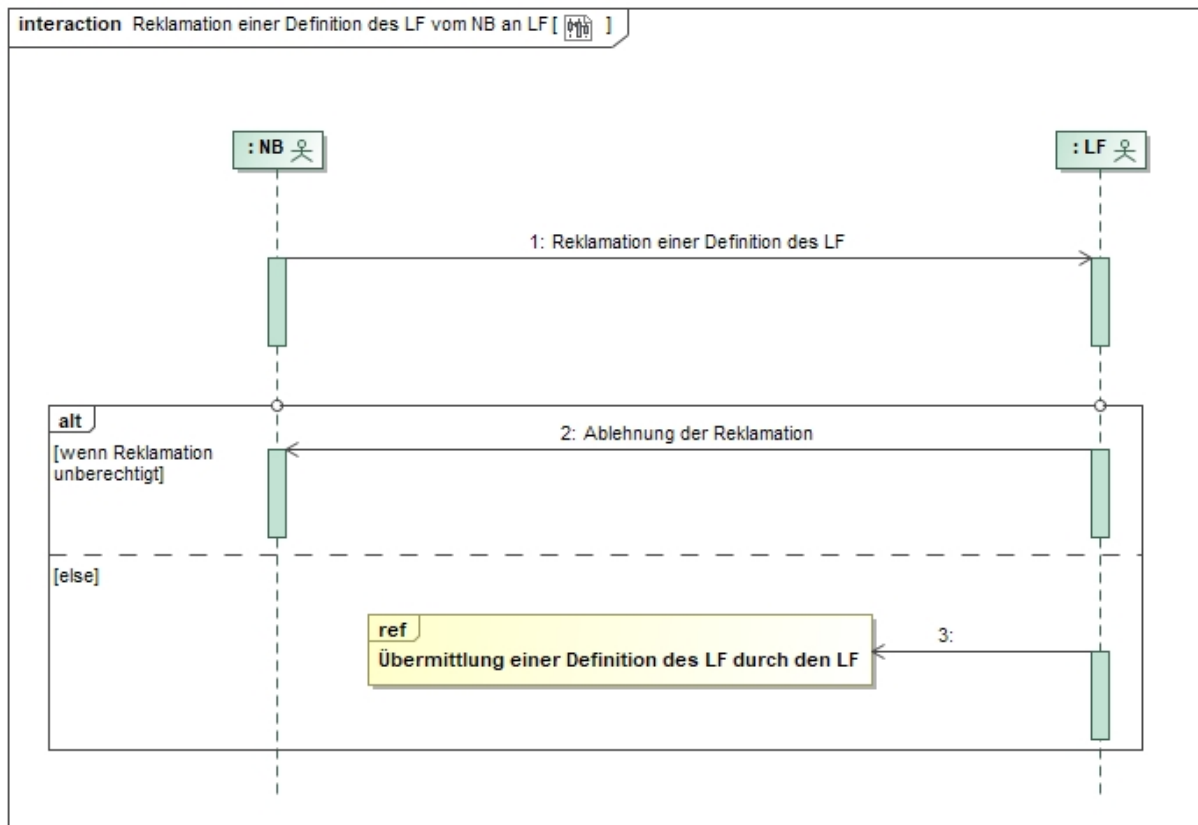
interaction Reklamation einer Definition des LF vom NB an LF [ ]

: NB

: LF

1: Reklamation einer Definition des LF

alt

[wenn Reklamation unberechtigt]

2: Ablehnung der Reklamation

[else]

ref

Übermittlung einer Definition des LF durch den LF

3: